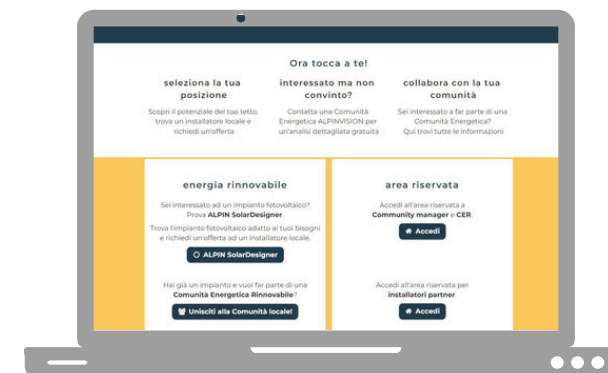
Ora tocca a te!

seleziona la tua posizione

Scopri il potenziale del tuo tetto, trova un installatore locale e richiedi un'offerta

interessato ma non convinto?

Contatta una Comunità Energetica ALPINVISION per un'analisi dettagliata gratuita

collabora con la tua comunità

Sei interessato a far parte di una Comunità Energetica? Qui trovi tutte le informazioni

energia rinnovabile

Sei interessato ad un impianto fotovoltaico? Prova **ALPIN SolarDesigner**.

Trova l'impianto fotovoltaico adatto ai tuoi bisogni e richiedi un'offerta ad un installatore locale.

ALPIN SolarDesigner

Hai già un impianto e vuoi far parte di una **Comunità Energetica Rinnovabile**?

Unisciti alla Comunità locale!

area riservata

Accedi all'area riservata a **Community manager** e **CER**

Accedi

Accedi all'area riservata per **installatori partner**.

Accedi